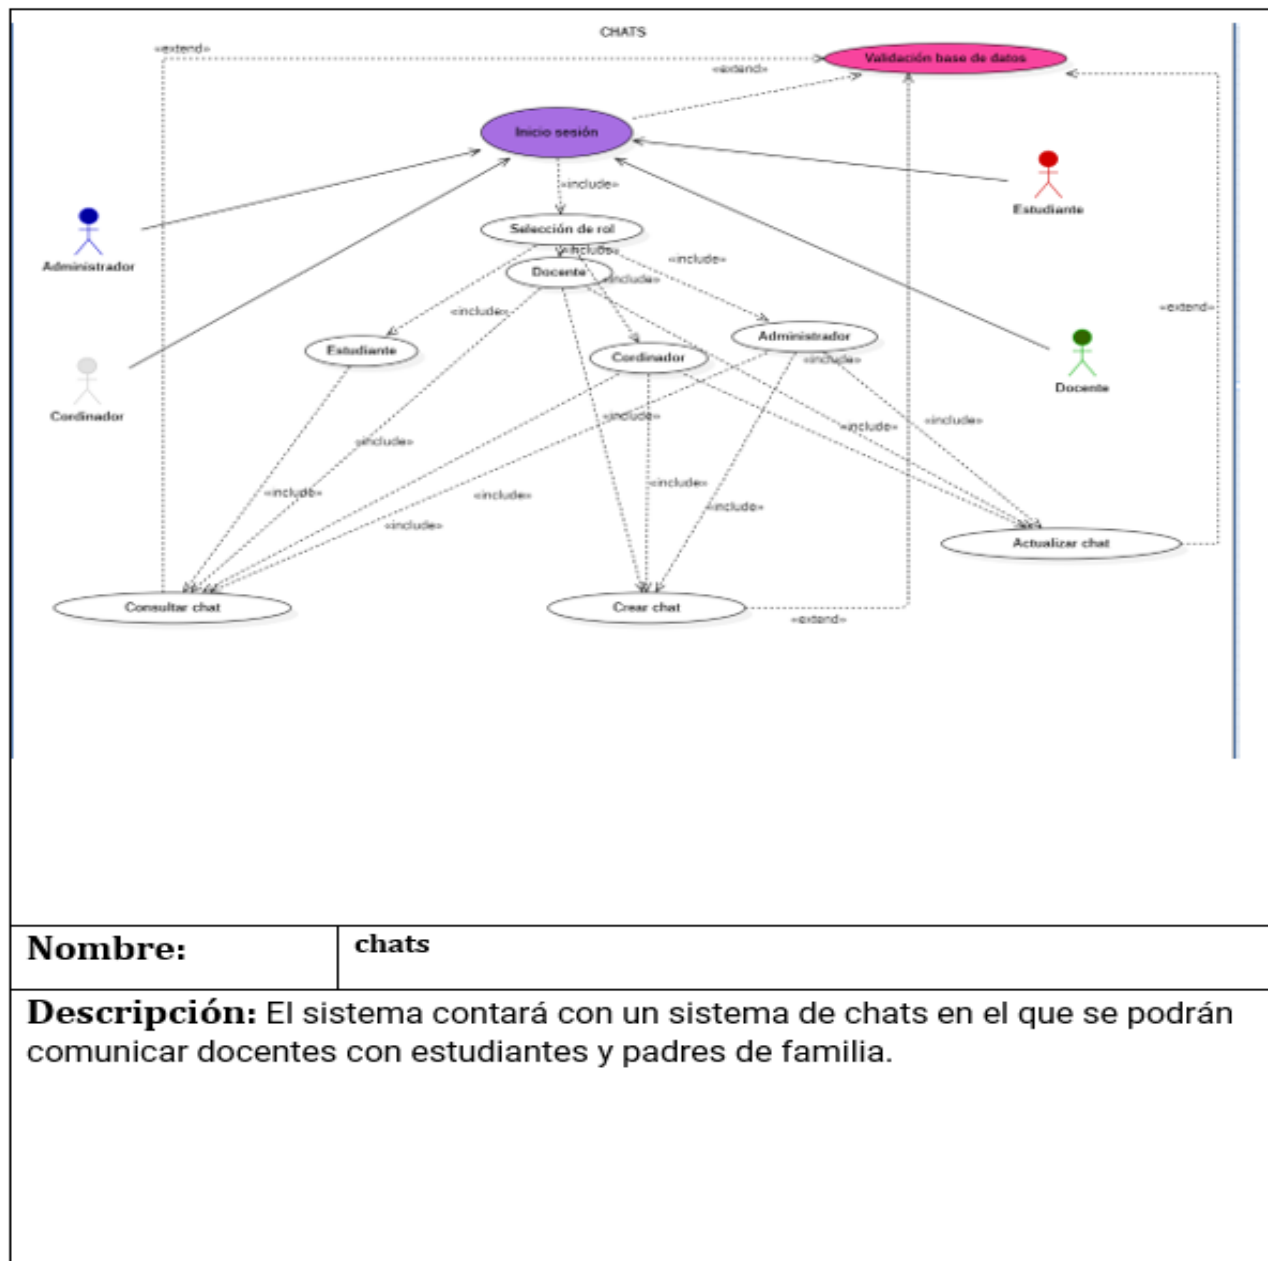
CHATS

«extend»

Validación base de datos

«extend»

Inicio sesión

«include»

Administrador

Estudiante

Selección de rol

«include»

Docente

«include»

«include»

«include»

Estudiante

Administrador

Cordinador

«include»

Docente

Cordinador

«include»

«extend»

«include»

«include»

«include»

«include»

«include»

«include»

«include»

«include»

«include»

Actualizar chat

Consultar chat

Crear chat

«extend»

| Nombre: | chats |
|---|---|

Descripción: El sistema contará con un sistema de chats en el que se podrán comunicar docentes con estudiantes y padres de familia.